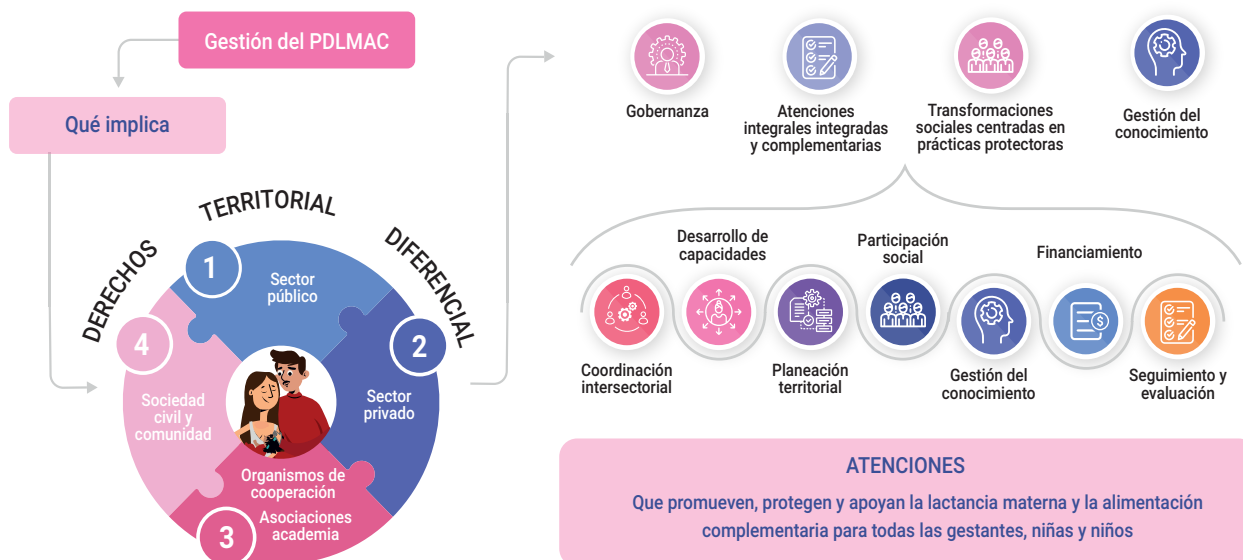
Gestión del PDLMAC

Qué implica

TERRITORIAL

DIFERENCIAL

DERECHOS

1
Sector público

2
Sector privado

3
Asociaciones academia

4
Sociedad civil y comunidad

Organismos de cooperación

Gobernanza

Atenciones integrales integradas y complementarias

Transformaciones sociales centradas en prácticas protectoras

Gestión del conocimiento

Desarrollo de capacidades

Participación social

Financiamiento

Coordinación intersectorial

Planeación territorial

Gestión del conocimiento

Seguimiento y evaluación

ATENCIONES

Que promueven, protegen y apoyan la lactancia materna y la alimentación complementaria para todas las gestantes, niñas y niños